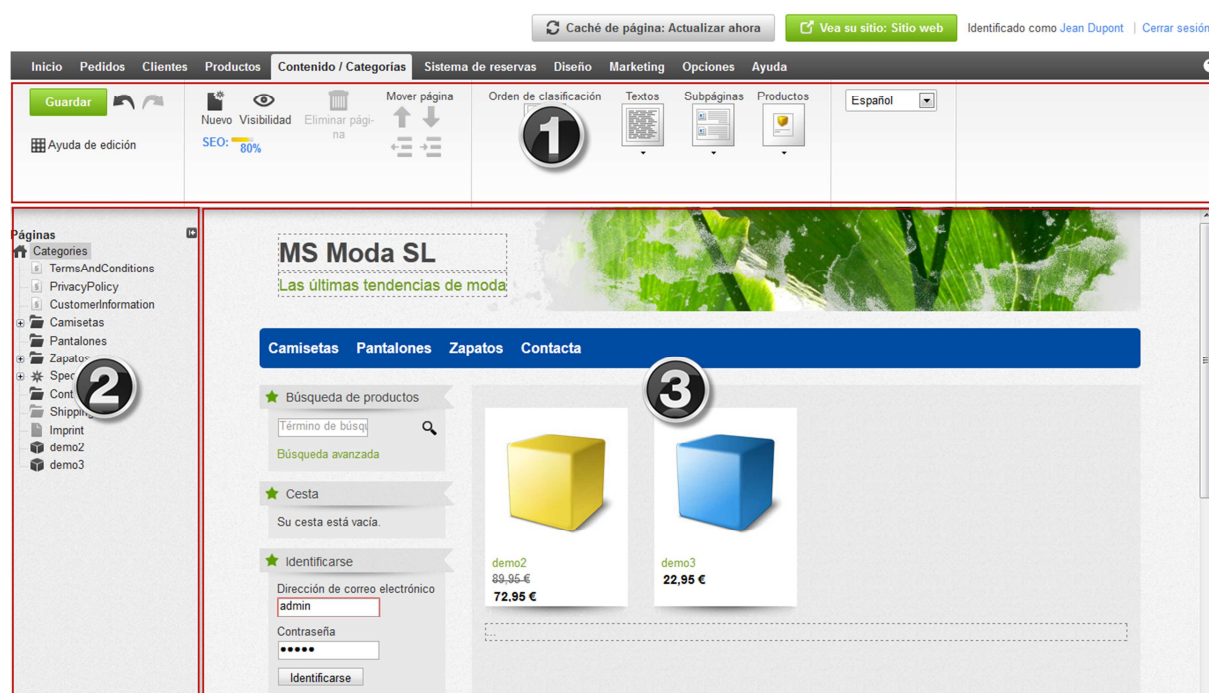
Caché de página: Actualizar ahora | Vea su sitio: Sitio web | Identificado como Jean Dupont | Cerrar sesión

Inicio | Pedidos | Clientes | Productos | Contenido / Categorias | Sistema de reservas | Diseño | Marketing | Opciones | Ayuda

Guardar

Ayuda de edición

Nuevo | Visibilidad | Eliminar página

SEO: 80%

Mover página

Orden de clasificación

Textos | Subpáginas | Productos

Español

1

Páginas
Categories
TermsAndConditions
PrivacyPolicy
CustomerInformation
Camisetas
Pantalones
Zapatos
Spec
Cont
Shipping
Imprint
demo2
demo3

2

MS Moda SL
Las últimas tendencias de moda

Camisetas | Pantalones | Zapatos | Contacta

3

Búsqueda de productos
Término de búsq
Búsqueda avanzada

Cesta
Su cesta está vacía.

Identificarse
Dirección de correo electrónico
admin
Contraseña
●●●●●
Identificarse

demo2
89,95 €
72.95 €

demo3
22,95 €